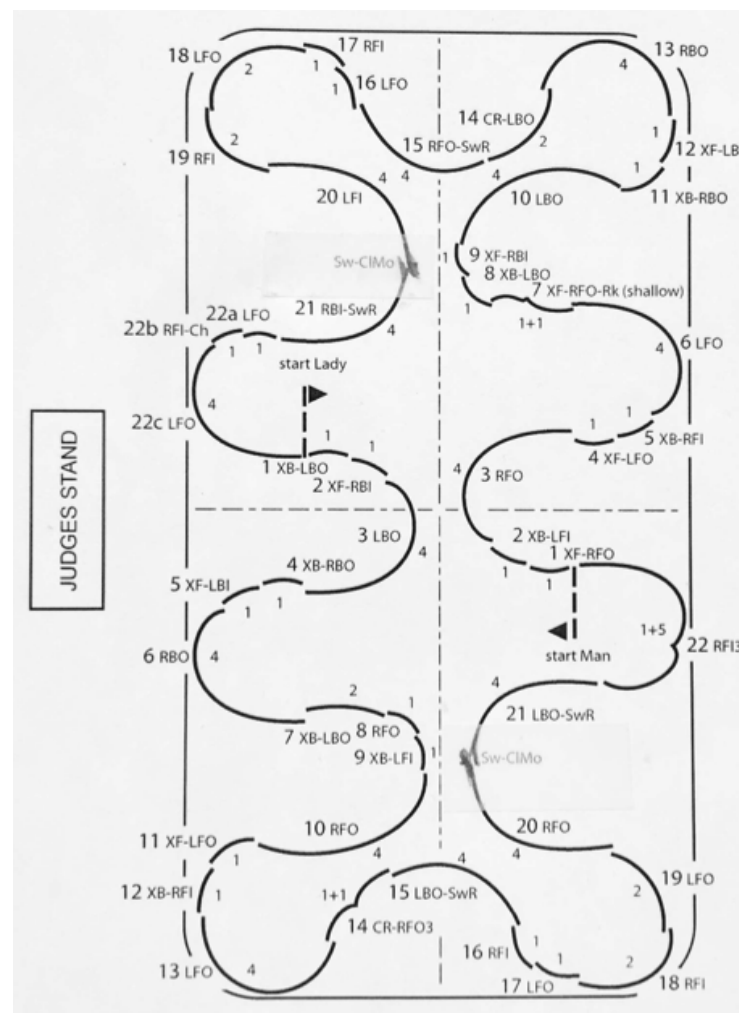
18 LFO
17 RFI
2
1
1
16 LFO
13 RBO
4
14 CR-LBO
15 RFO-SwR
2
1
12 XF-LB
19 RFI
2
1
11 XB-RBO
20 LFI
4
4
4
10 LBO
Sw-ClMo
1
9 XF-RBI
8 XB-LBO
7 XF-RFO-Rk (shallow)
22b RFI-Ch
22a LFO
21 RBI-SwR
4
1
1+1
6 LFO
4
1
1
start Lady
22c LFO
4
1
1
1
1
5 XB-RFI
4 XF-LFO
1 XB-LBO
2 XF-RBI
4
3 RFO
JUDGES STAND
3 LBO
4
2 XB-LFI
1 XF-RFO
4 XB-RBO
1
1
5 XF-LBI
1
1
1+5
start Man
22 RFI3
6 RBO
4
4
2
1
21 LBO-SwR
7 XB-LBO
8 RFO
9 XB-LFI
1
Sw-ClMo
10 RFO
20 RFO
11 XF-LFO
1
4
4
4
19 LFO
12 XB-RFI
1
1+1
15 LBO-SwR
2
14 CR-RFO3
16 RFI
1
1
13 LFO
4
17 LFO
2
18 RFI